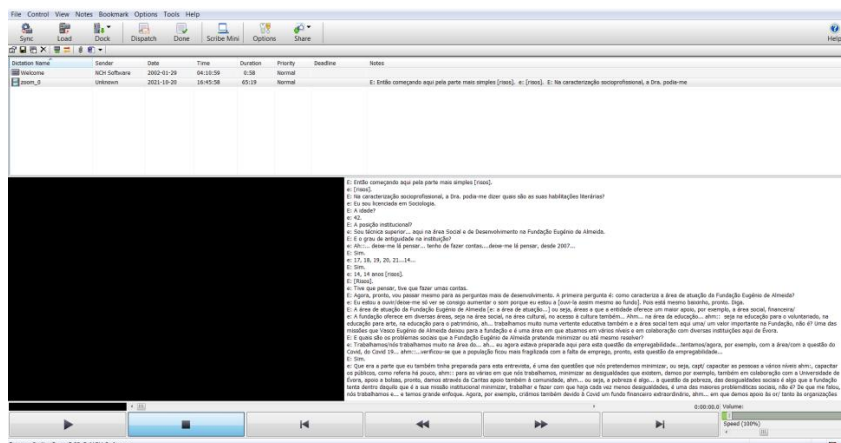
File Control View Notes Bookmark Options Tools Help

Sync Load Dock Dispatch Done Scribe Mini Options Share Help

| Dictation Name | Sender | Date | Time | Duration | Priority | Deadline | Notes |
|---|---|---|---|---|---|---|---|
| Welcome | NCH Software | 2002-01-29 | 04:10:59 | 0:58 | Normal | | |
| zoom_0 | Unknown | 2021-10-20 | 16:45:58 | 65:19 | Normal | | E: Então começando aqui pela parte mais simples [risos]. e: [risos]. E: Na caracterização socioprofissional, a Dra. podia-me |

E: Então começando aqui pela parte mais simples [risos].
e: [risos].
E: Na caracterização socioprofissional, a Dra. podia-me dizer quais são as suas habilitações literárias?
e: Eu sou licenciada em Sociologia.
E: A idade?
e: 42.
E: A posição institucional?
e: Sou técnica superior... aqui na área Social e de Desenvolvimento na Fundação Eugénio de Almeida.
E: E o grau de antiguidade na instituição?
e: Ah::: deixe-me lá pensar... tenho de fazer contas....deixe-me lá pensar, desde 2007...
E: Sim.
e: 17, 18, 19, 20, 21...14...
E: Sim.
e: 14, 14 anos [risos].
E: [Risos].
e: Tive que pensar, tive que fazer umas contas.
E: Agora, pronto, vou passar mesmo para as perguntas mais de desenvolvimento. A primeira pergunta é: como caracteriza a área de atuação da Fundação Eugénio de Almeida?
e: Eu estou a ouvir/deixe-me só ver se consigo aumentar o som porque eu estou a [ouvi-la assim mesmo ao fundo]. Pois está mesmo baixinho, pronto. Diga.
E: A área de atuação da Fundação Eugénio de Almeida [e: a área de atuação...] ou seja, áreas a que a entidade oferece um maior apoio, por exemplo, a área social, financeira/
e: A fundação oferece em diversas áreas, seja na área social, na área cultural, no acesso à cultura também... Ahm... na área da educação... ahm::: seja na educação e/ou voluntariado, na educação para arte, na educação para o património, ah... trabalhamos muito numa vertente educativa também e a área social tem aqui uma/ um valor importante na Fundação, não é? Uma das missões que Vasco Eugénio de Almeida deixou para a fundação é uma área em que atuamos em vários níveis e em colaboração com diversas instituições aqui de Évora.
E: E quais são os problemas sociais que a Fundação Eugénio de Almeida pretende minimizar ou até mesmo resolver?
e: Trabalhamos/nós trabalhamos muito na área do... ah... eu agora estava preparada aqui para esta entrevista, é uma área questão do empregabilidade...tentamos/agora, por exemplo, com a área/com a questão do Covid, do Covid 19... ahm:::...verificou-se que a população ficou mais fragilizada com a falta de emprego, pronto, esta questão da empregabilidade...
E: Sim.
e: Que era a parte que eu também tinha preparada para esta entrevista, é uma das questões que nós pretendemos minimizar, ou seja, capt/ capacitar as pessoas a vários níveis ahm:, capacitar os públicos, como referiu há pouco, ahm::: para os vários em que nós trabalhamos, minimizar as desigualdades que existem, damos por exemplo, também em colaboração com a Universidade de Évora, apoio a bolsas, pronto, damos através da Caritas apoio também à comunidade, ahm... ou seja, a pobreza é algo... a questão da pobreza, das desigualdades sociais é algo que a fundação tenta dentro daquilo que é a sua missão institucional minimizar, trabalhar e fazer com que haja cada vez menos desigualdades, é uma das maiores problemáticas sociais, não é? Se que me falou, nós trabalhamos e... e temos grande enfoque. Agora, por exemplo, criámos também devido à Covid um fundo financeiro extraordinário, ahm... em que damos apoio às or/ tanto às organizações

0:00:00.0 Volume:
Speed (100%)